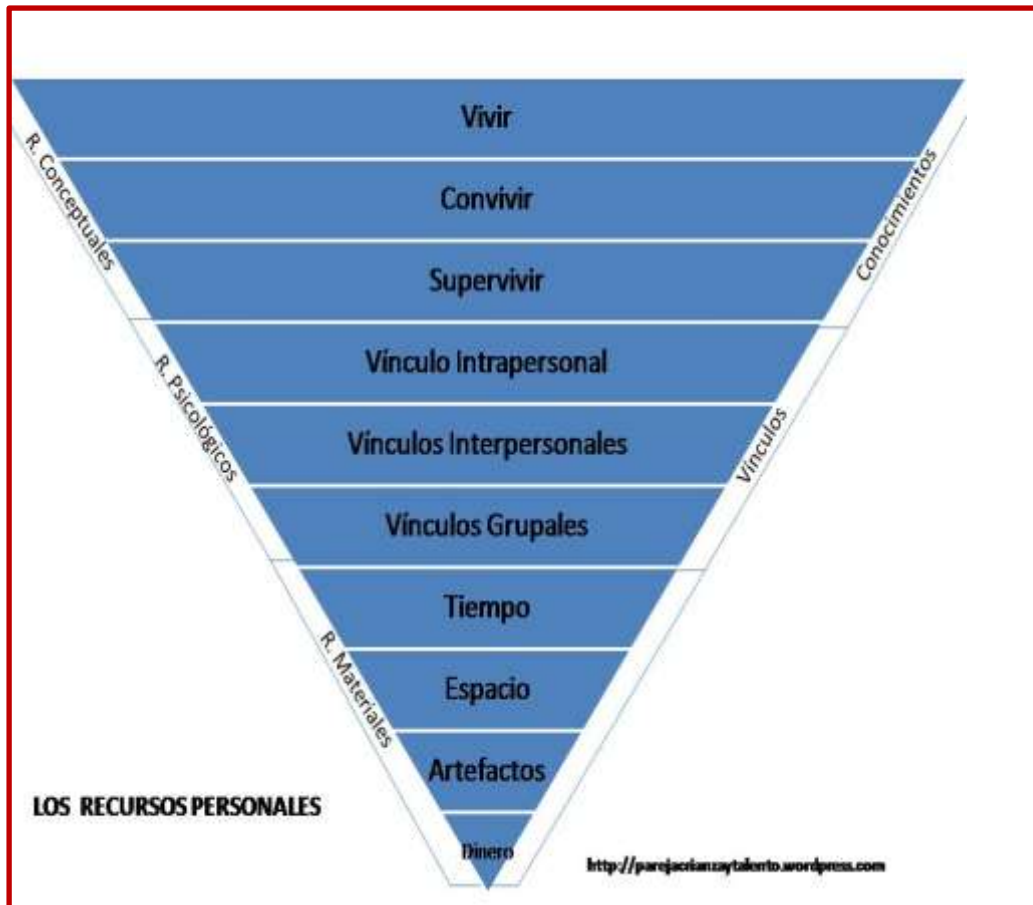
Vivir

Convivir

Supervivir

Vínculo Intrapersonal

Vínculos Interpersonales

Vínculos Grupales

Tiempo

Espacio

Artefactos

Dinero

R. Conceptuales

R. Psicológicos

R. Materiales

Conocimientos

Vínculos

LOS RECURSOS PERSONALES

http://parejacrianzaytalento.wordpress.com